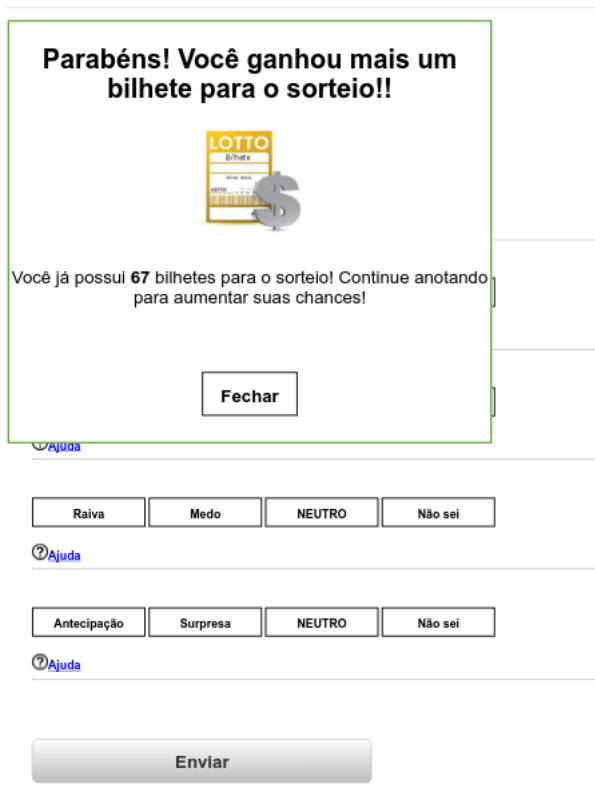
Parabéns! Você ganhou mais um bilhete para o sorteio!!

LOTTO
Bilhete

Você já possui **67** bilhetes para o sorteio! Continue anotando para aumentar suas chances!

Fechar

Ajuda

Raiva | Medo | NEUTRO | Não sei

Ajuda

Antecipação | Surpresa | NEUTRO | Não sei

Ajuda

Enviar